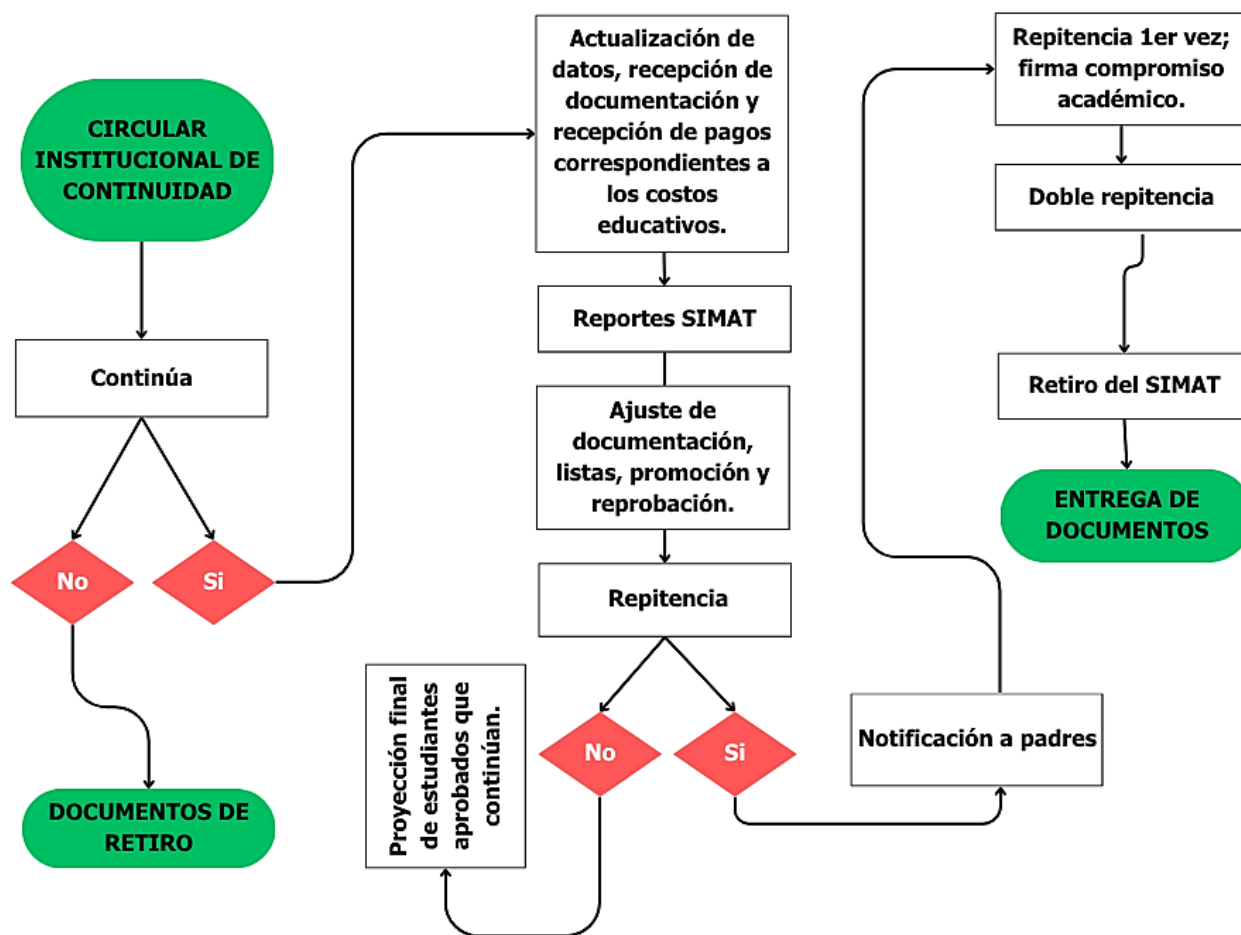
CIRCULAR INSTITUCIONAL DE CONTINUIDAD

Continúa

No

Si

DOCUMENTOS DE RETIRO

Actualización de datos, recepción de documentación y recepción de pagos correspondientes a los costos educativos.

Reportes SIMAT

Ajuste de documentación, listas, promoción y reprobación.

Repitencia

No

Si

Proyección final de estudiantes aprobados que continúan.

Notificación a padres

Repitencia 1er vez; firma compromiso académico.

Doble repitencia

Retiro del SIMAT

ENTREGA DE DOCUMENTOS